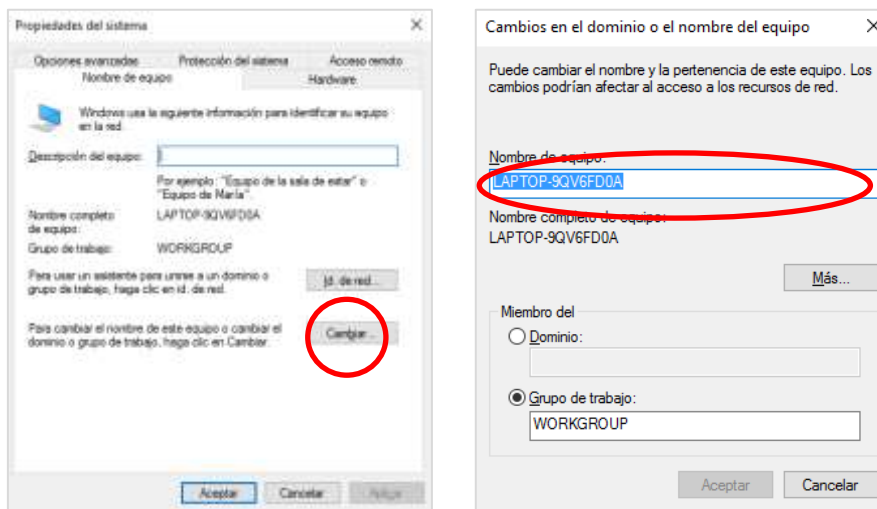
Propiedades del sistema

Opciones avanzadas | Protección del sistema | Acceso remoto
Nombre de equipo | Hardware

Windows usa la siguiente información para identificar su equipo en la red.

Descripción del equipo:

Por ejemplo: "Equipo de la sala de estar" o "Equipo de María".

Nombre completo de equipo: LAPTOP-9QV6FD0A

Grupo de trabajo: WORKGROUP

Para usar un asistente para unirse a un dominio o grupo de trabajo, haga clic en Id. de red.

Id. de red...

Para cambiar el nombre de este equipo o cambiar el dominio o grupo de trabajo, haga clic en Cambiar.

Cambiar...

Aceptar | Cancelar | Aplicar

Cambios en el dominio o el nombre del equipo

Puede cambiar el nombre y la pertenencia de este equipo. Los cambios podrían afectar al acceso a los recursos de red.

Nombre de equipo:
LAPTOP-9QV6FD0A

Nombre completo de equipo:
LAPTOP-9QV6FD0A

Más...

Miembro del
Dominio:

Grupo de trabajo:
WORKGROUP

Aceptar | Cancelar